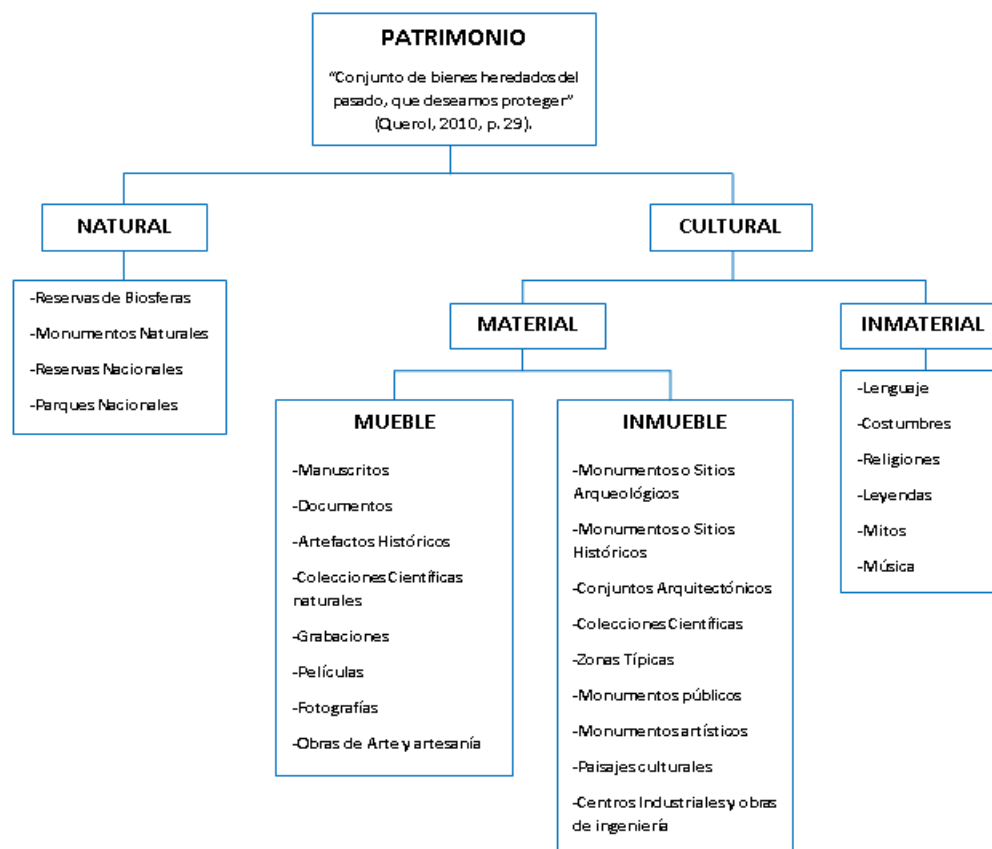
PATRIMONIO

"Conjunto de bienes heredados del pasado, que deseamos proteger" (Querol, 2010, p. 29).

NATURAL

-Reservas de Biosferas

-Monumentos Naturales

-Reservas Nacionales

-Parques Nacionales

CULTURAL

MATERIAL

MUEBLE

-Manuscritos

-Documentos

-Artefactos Históricos

-Colecciones Científicas naturales

-Grabaciones

-Películas

-Fotografías

-Obras de Arte y artesanía

INMUEBLE

-Monumentos o Sitios Arqueológicos

-Monumentos o Sitios Históricos

-Conjuntos Arquitectónicos

-Colecciones Científicas

-Zonas Típicas

-Monumentos públicos

-Monumentos artísticos

-Paisajes culturales

-Centros Industriales y obras de ingeniería

INMATERIAL

-Lenguaje

-Costumbres

-Religiones

-Leyendas

-Mitos

-Música